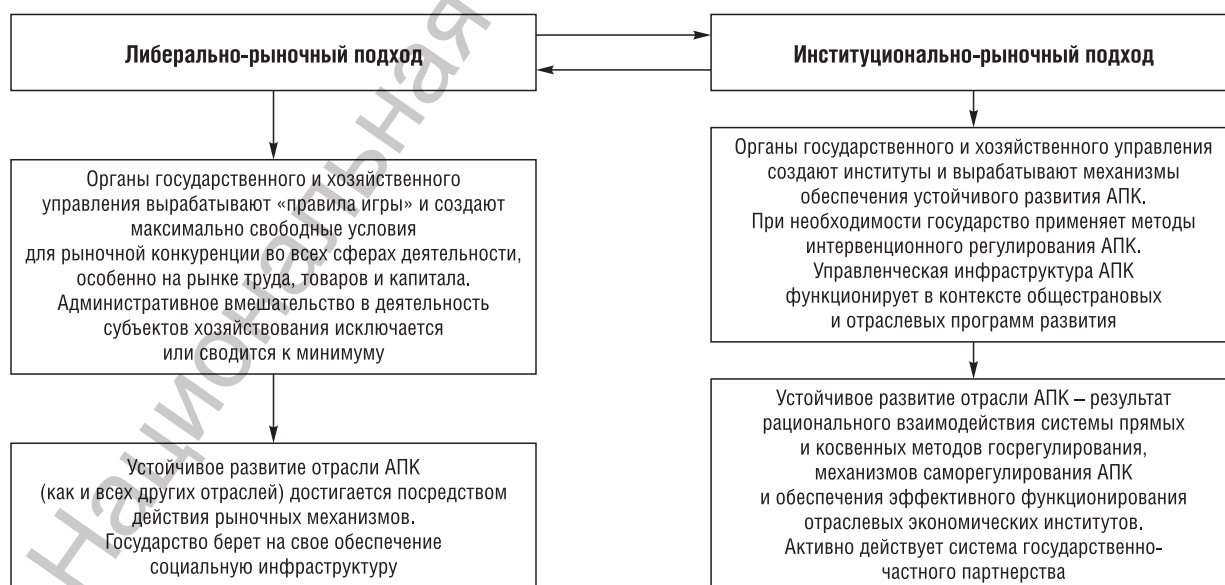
Либерально-рыночный подход

Институционально-рыночный подход

Органы государственного и хозяйственного управления вырабатывают «правила игры» и создают максимально свободные условия для рыночной конкуренции во всех сферах деятельности, особенно на рынке труда, товаров и капитала. Административное вмешательство в деятельность субъектов хозяйствования исключается или сводится к минимуму

Органы государственного и хозяйственного управления создают институты и вырабатывают механизмы обеспечения устойчивого развития АПК. При необходимости государство применяет методы интервенционного регулирования АПК. Управленческая инфраструктура АПК функционирует в контексте общестрановых и отраслевых программ развития

Устойчивое развитие отрасли АПК (как и всех других отраслей) достигается посредством действия рыночных механизмов. Государство берет на свое обеспечение социальную инфраструктуру

Устойчивое развитие отрасли АПК – результат рационального взаимодействия системы прямых и косвенных методов госрегулирования, механизмов саморегулирования АПК и обеспечения эффективного функционирования отраслевых экономических институтов. Активно действует система государственно-частного партнерства

Национальная